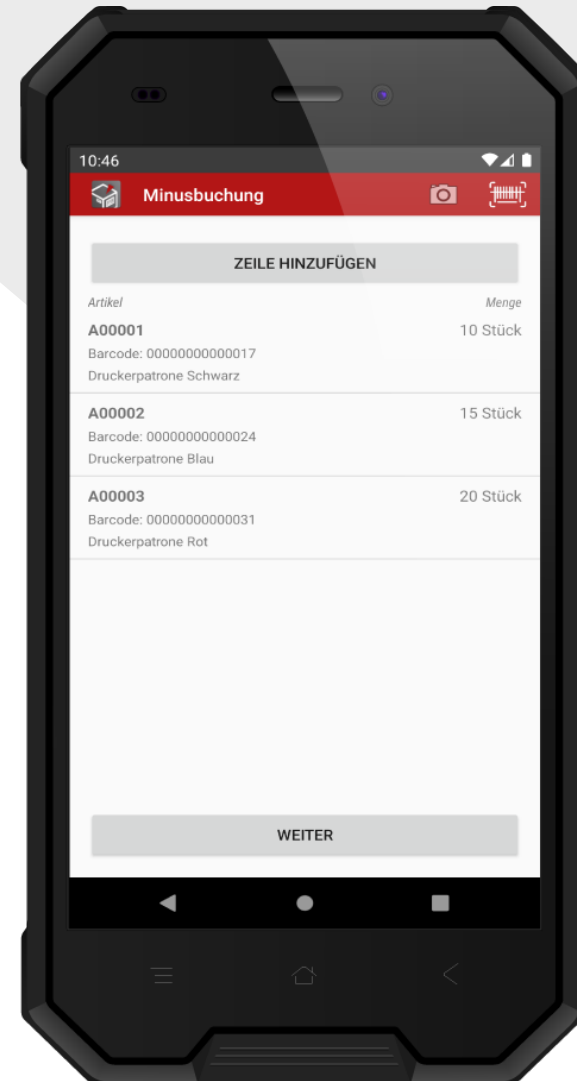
10:46

Minusbuchung

ZEILE HINZUFÜGEN

Artikel

Menge

A00001

10 Stück

Barcode: 00000000000017

Druckerpatrone Schwarz

A00002

15 Stück

Barcode: 00000000000024

Druckerpatrone Blau

A00003

20 Stück

Barcode: 00000000000031

Druckerpatrone Rot

WEITER